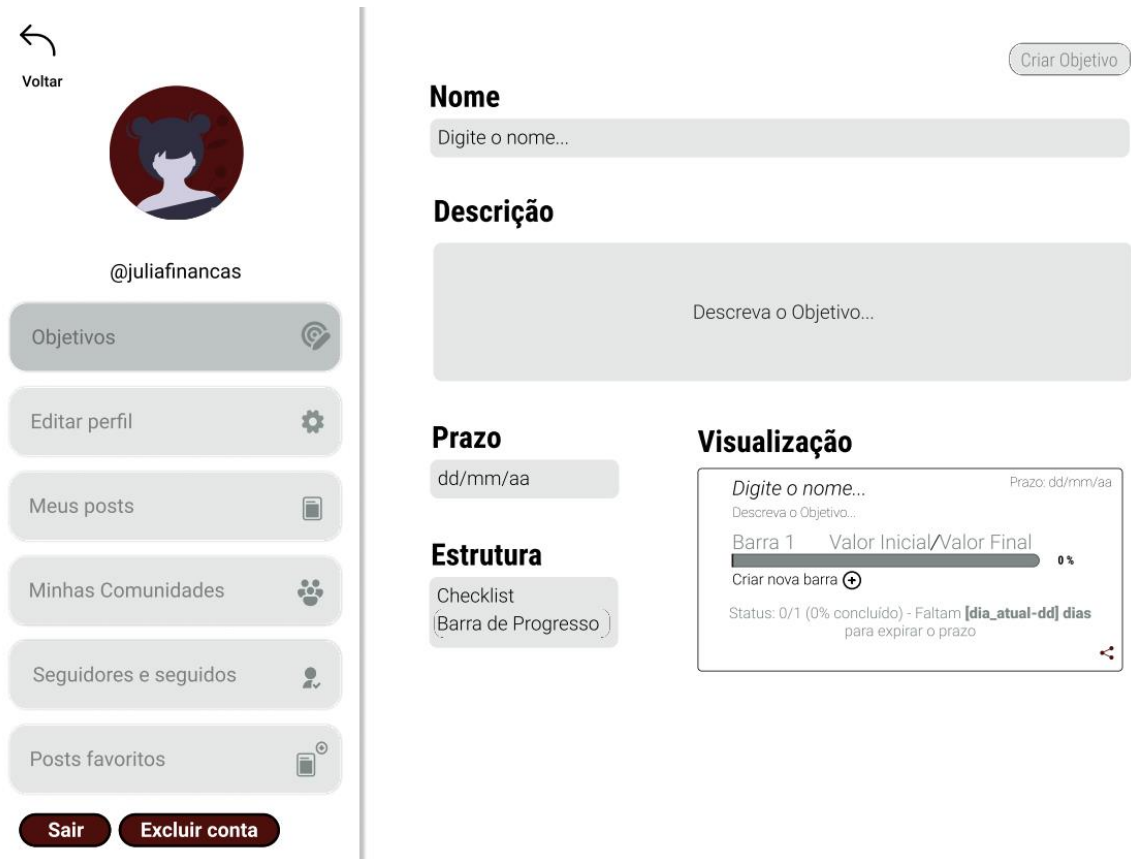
Voltar

@juliafinancas

Objetivos

Editar perfil

Meus posts

Minhas Comunidades

Seguidores e seguidos

Posts favoritos

Sair

Excluir conta

Criar Objetivo

Nome

Digite o nome...

Descrição

Descreva o Objetivo...

Prazo

dd/mm/aa

Estrutura

Checklist

Barra de Progresso

Visualização

Digite o nome...

Prazo: dd/mm/aa

Descreva o Objetivo...

Barra 1 Valor Inicial/Valor Final

0 %

Criar nova barra

Status: 0/1 (0% concluído) - Faltam **[dia_atual-dd] dias** para expirar o prazo